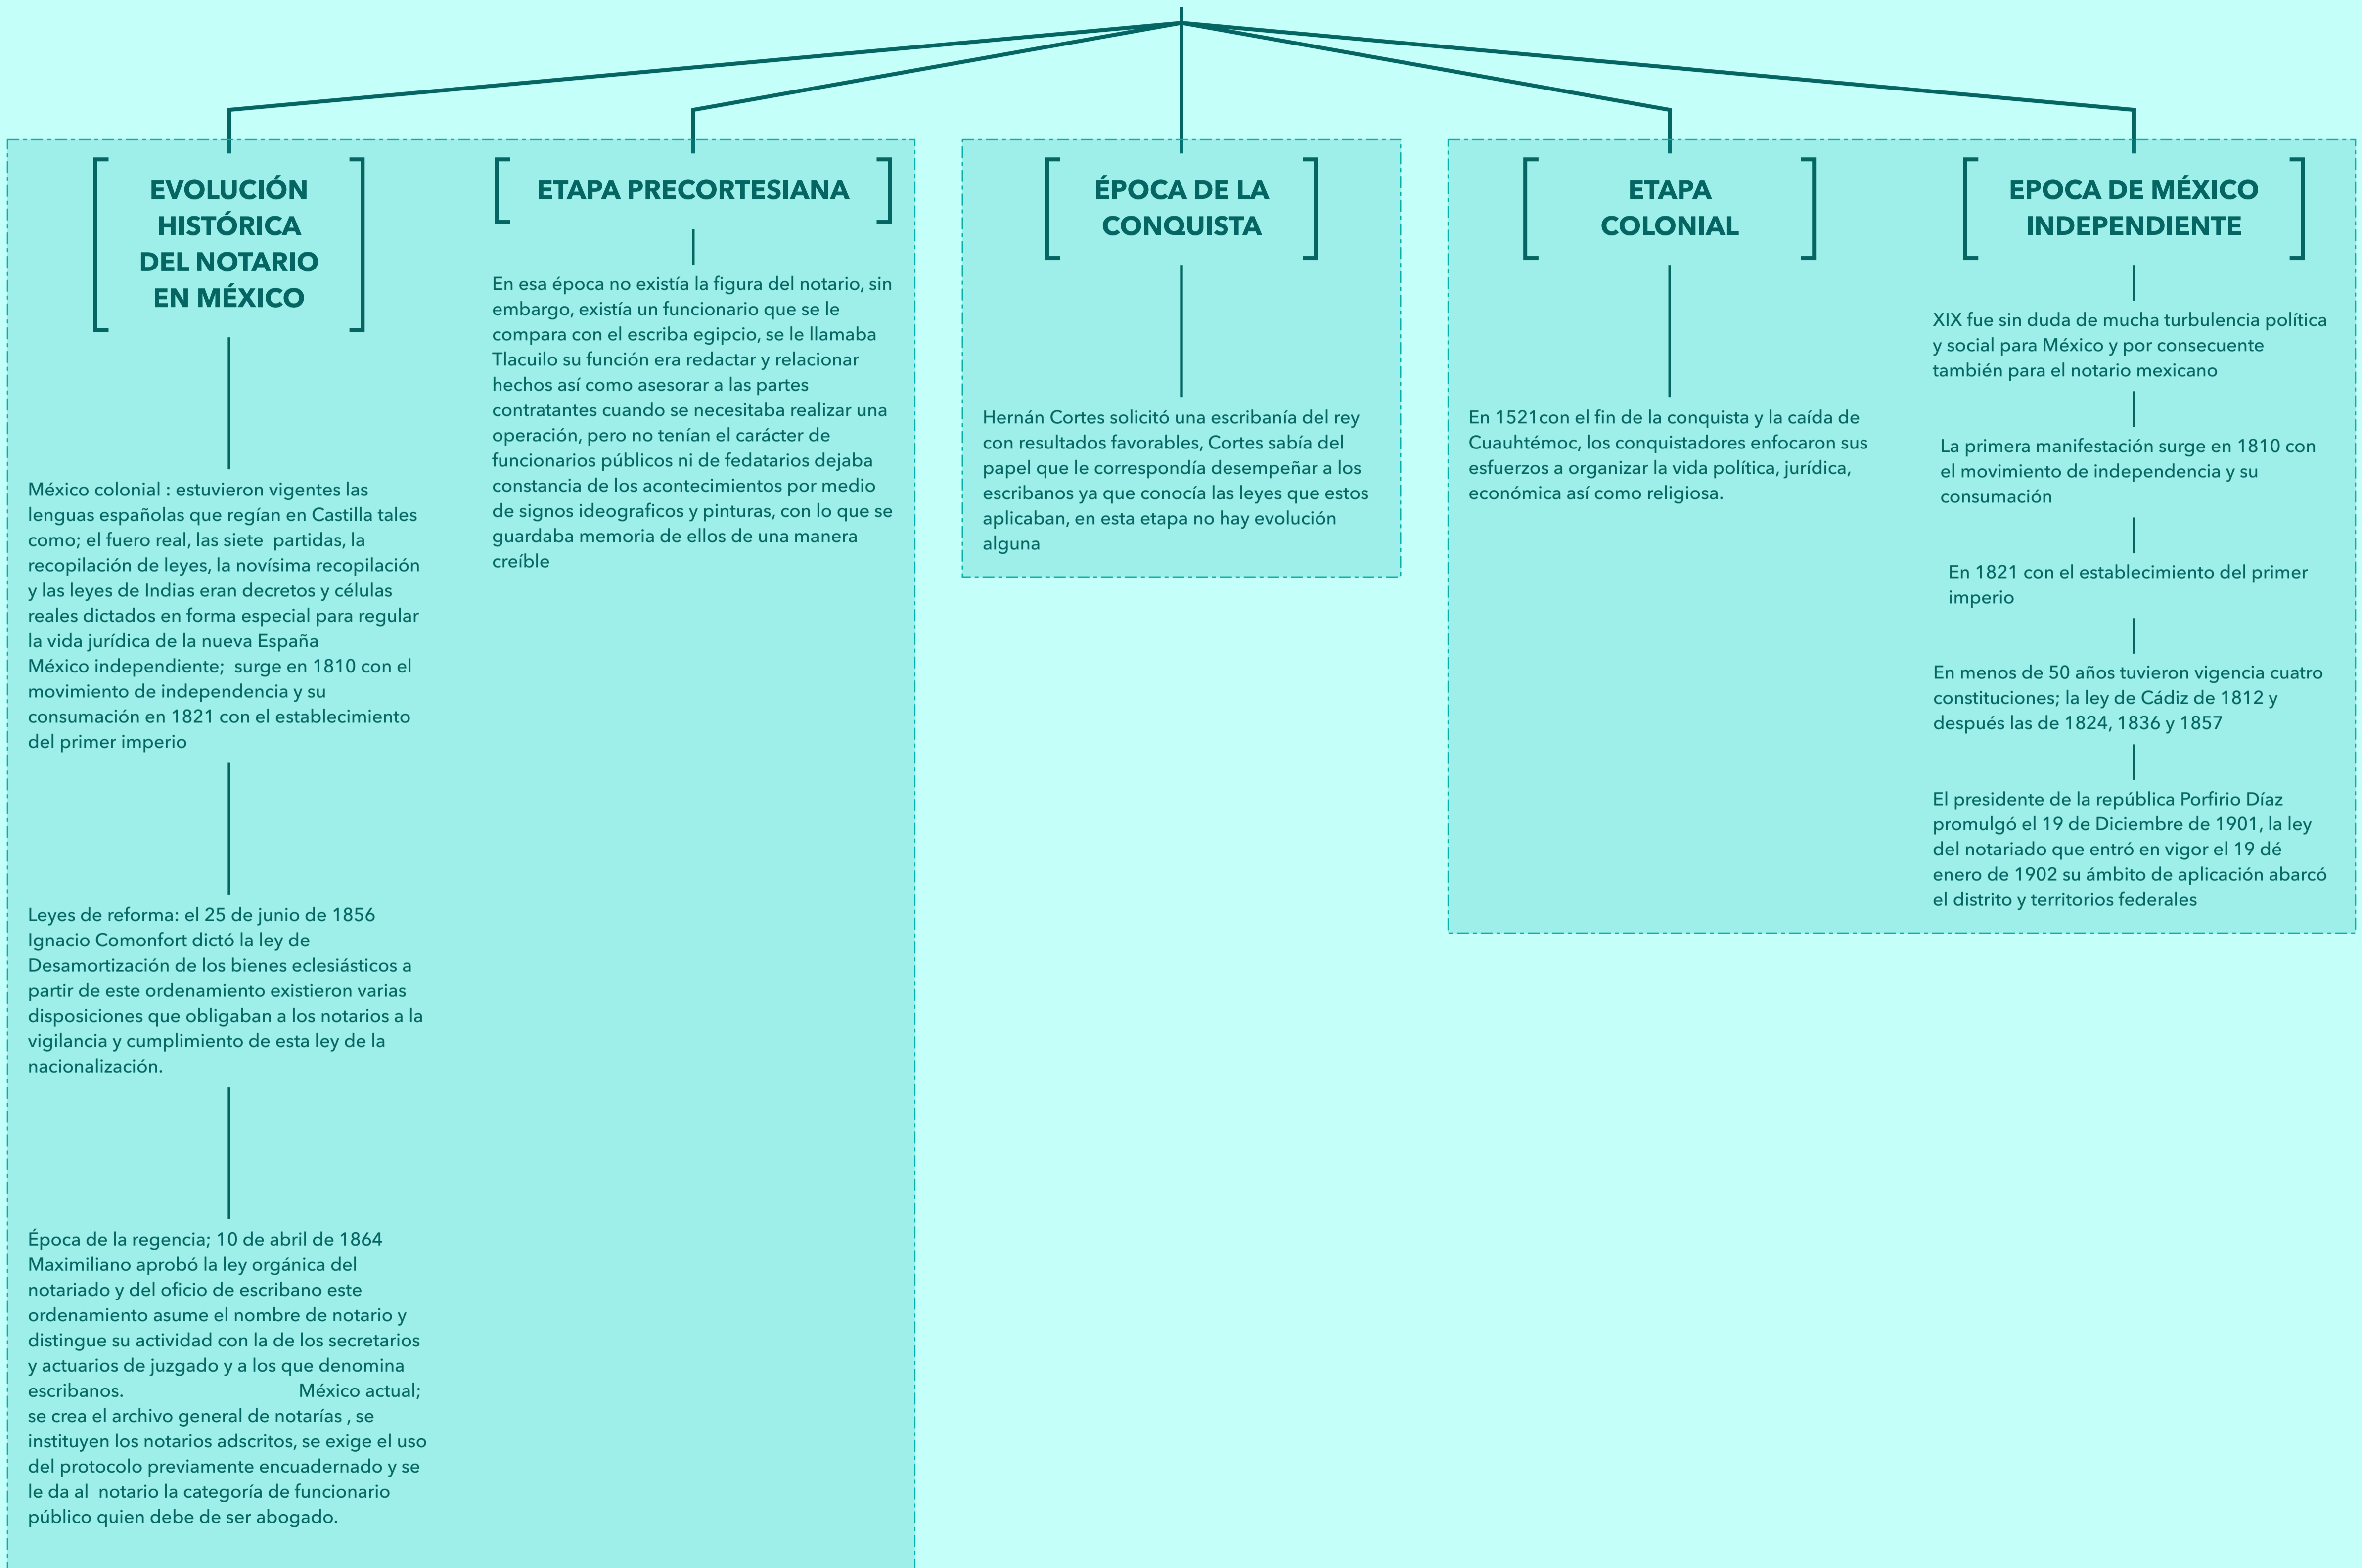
EVOLUCIÓN HISTÓRICA DEL NOTARIO EN MÉXICO

México colonial : estuvieron vigentes las lenguas españolas que regían en Castilla tales como; el fuero real, las siete partidas, la recopilación de leyes, la novísima recopilación y las leyes de Indias eran decretos y células reales dictados en forma especial para regular la vida jurídica de la nueva España
México independiente; surge en 1810 con el movimiento de independencia y su consumación en 1821 con el establecimiento del primer imperio

Leyes de reforma: el 25 de junio de 1856 Ignacio Comonfort dictó la ley de Desamortización de los bienes eclesiásticos a partir de este ordenamiento existieron varias disposiciones que obligaban a los notarios a la vigilancia y cumplimiento de esta ley de la nacionalización.

Época de la regencia; 10 de abril de 1864 Maximiliano aprobó la ley orgánica del notariado y del oficio de escribano este ordenamiento asume el nombre de notario y distingue su actividad con la de los secretarios y actuarios de juzgado y a los que denomina escribanos. México actual; se crea el archivo general de notarías , se instituyen los notarios adscritos, se exige el uso del protocolo previamente encuadernado y se le da al notario la categoría de funcionario público quien debe de ser abogado.

ETAPA PRECORTESIANA

En esa época no existía la figura del notario, sin embargo, existía un funcionario que se le compara con el escriba egipcio, se le llamaba Tlacuilo su función era redactar y relacionar hechos así como asesorar a las partes contratantes cuando se necesitaba realizar una operación, pero no tenían el carácter de funcionarios públicos ni de fedatarios dejaba constancia de los acontecimientos por medio de signos ideograficos y pinturas, con lo que se guardaba memoria de ellos de una manera creíble

ÉPOCA DE LA CONQUISTA

Hernán Cortes solicitó una escribanía del rey con resultados favorables, Cortes sabía del papel que le correspondía desempeñar a los escribanos ya que conocía las leyes que estos aplicaban, en esta etapa no hay evolución alguna

ETAPA COLONIAL

En 1521con el fin de la conquista y la caída de Cuauhtémoc, los conquistadores enfocaron sus esfuerzos a organizar la vida política, jurídica, económica así como religiosa.

EPOCA DE MÉXICO INDEPENDIENTE

XIX fue sin duda de mucha turbulencia política y social para México y por consecuente también para el notario mexicano

La primera manifestación surge en 1810 con el movimiento de independencia y su consumación

En 1821 con el establecimiento del primer imperio

En menos de 50 años tuvieron vigencia cuatro constituciones; la ley de Cádiz de 1812 y después las de 1824, 1836 y 1857

El presidente de la república Porfirio Díaz promulgó el 19 de Diciembre de 1901, la ley del notariado que entró en vigor el 19 dé enero de 1902 su ámbito de aplicación abarcó el distrito y territorios federales